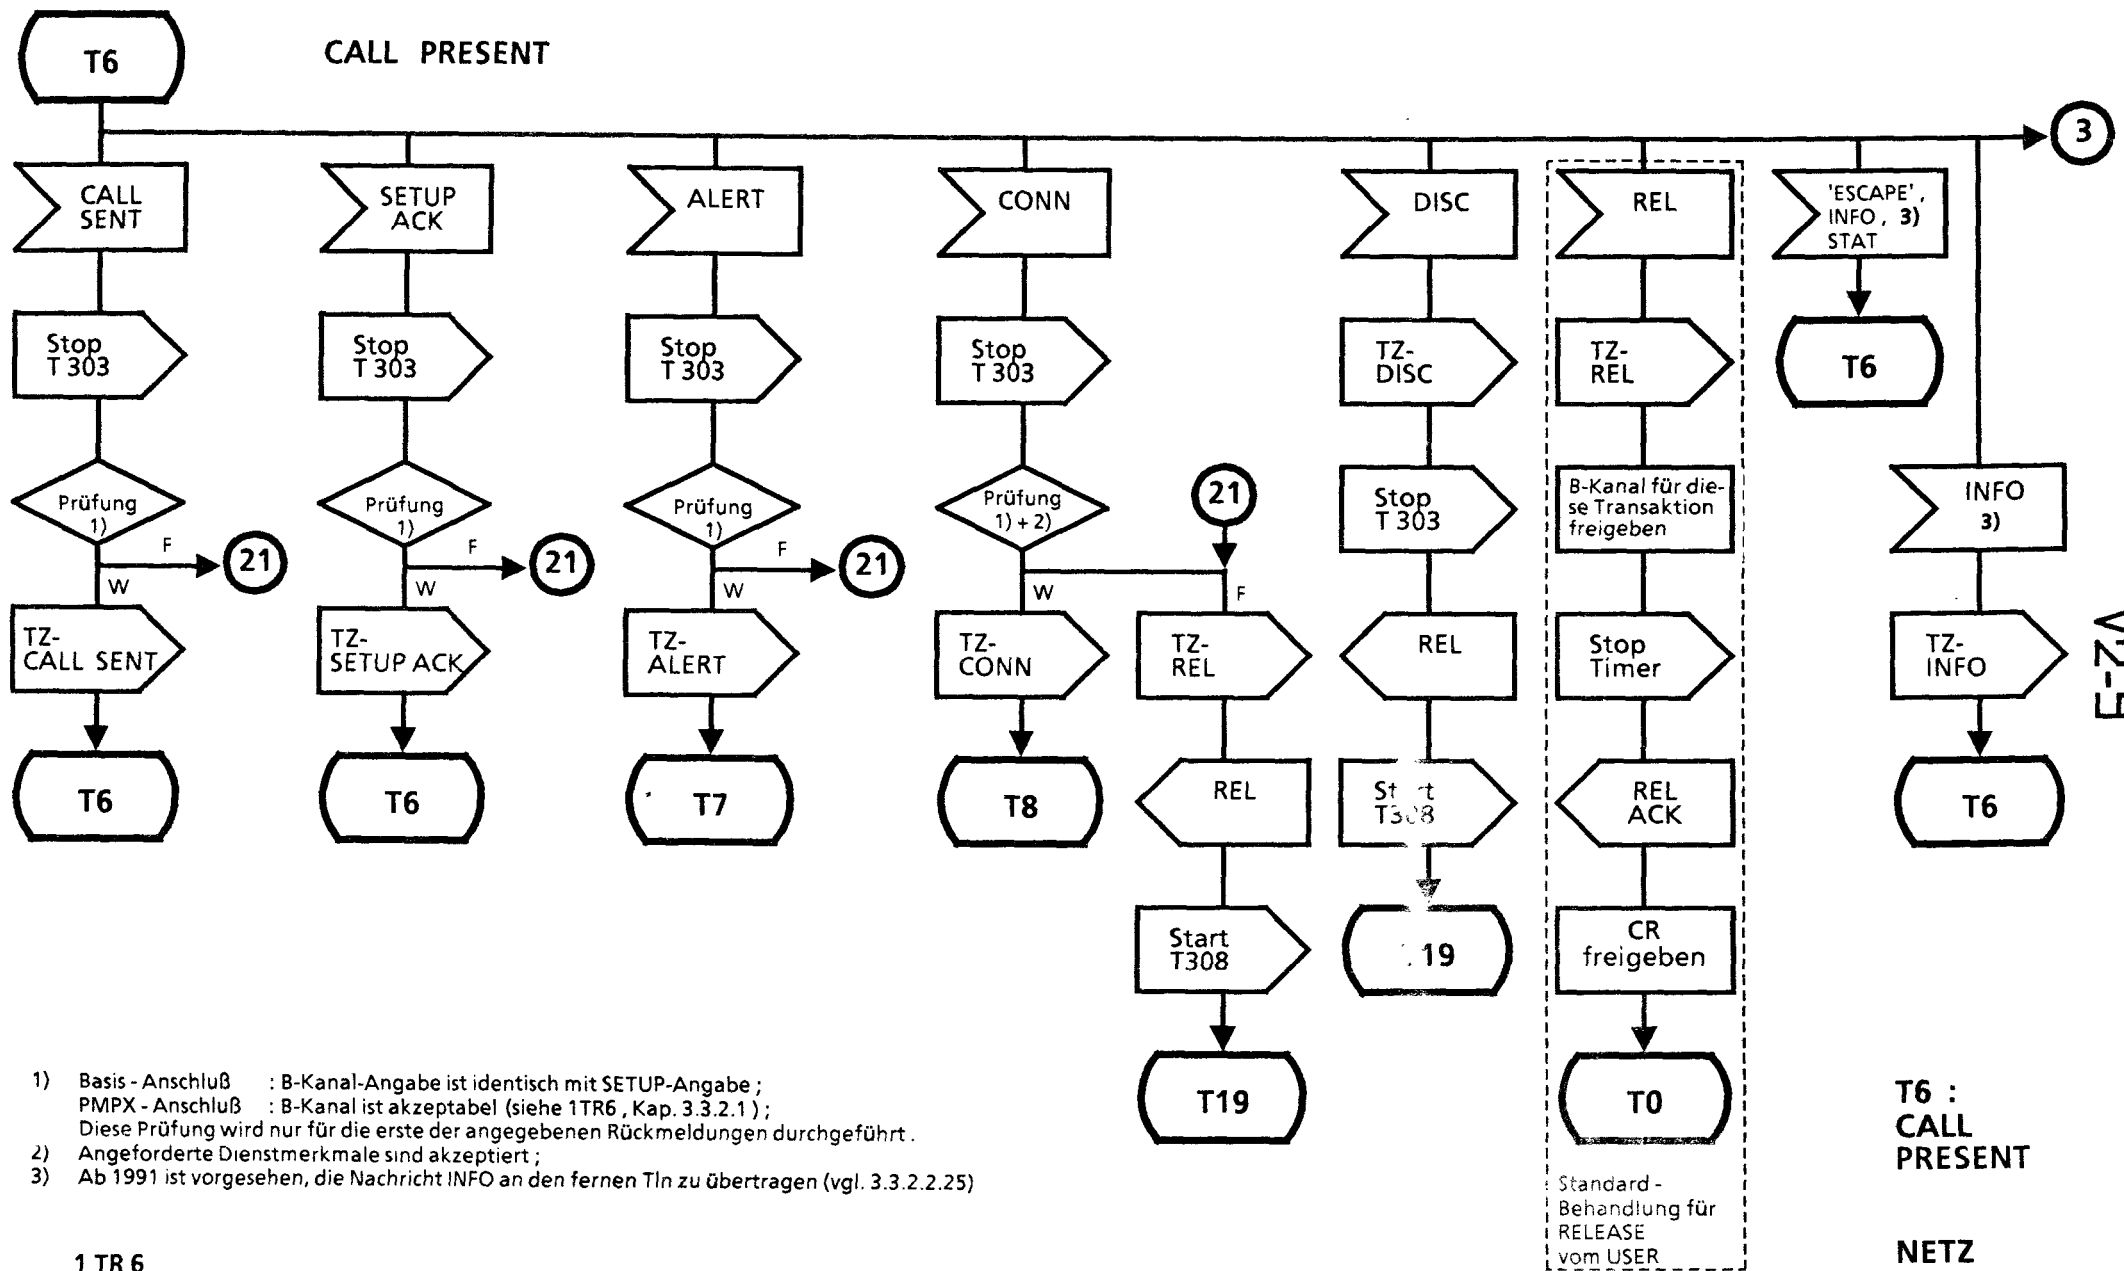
T6

CALL PRESENT

3

CALL SENT

Stop T 303

Prüfung 1)

F

21

W

TZ-CALL SENT

T6

SETUP ACK

Stop T 303

Prüfung 1)

F

21

W

TZ-SETUP ACK

T6

ALERT

Stop T 303

Prüfung 1)

F

21

W

TZ-ALERT

T7

CONN

Stop T 303

Prüfung 1) + 2)

W

TZ-CONN

T8

21

F

TZ-REL

REL

Start T308

T19

DISC

TZ-DISC

Stop T 303

REL

St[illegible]t T3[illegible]8

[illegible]19

REL

TZ-REL

B-Kanal für diese Transaktion freigeben

Stop Timer

REL ACK

CR freigeben

T0

Standard - Behandlung für RELEASE vom USER

'ESCAPE', INFO, 3) STAT

T6

INFO 3)

TZ-INFO

T6

V2-5

1) Basis - Anschluß : B-Kanal-Angabe ist identisch mit SETUP-Angabe ;
PMPX - Anschluß : B-Kanal ist akzeptabel (siehe 1TR6 , Kap. 3.3.2.1 ) ;
Diese Prüfung wird nur für die erste der angegebenen Rückmeldungen durchgeführt .
2) Angeforderte Dienstmerkmale sind akzeptiert ;
3) Ab 1991 ist vorgesehen, die Nachricht INFO an den fernen Tln zu übertragen (vgl. 3.3.2.2.25)

T6 : CALL PRESENT

NETZ

1 TR 6